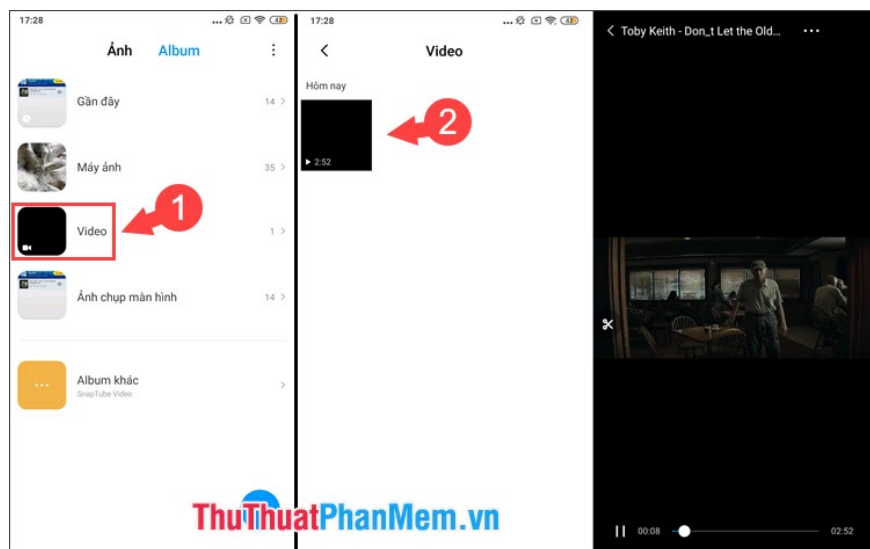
17:28

Ảnh Album

Gần đây 14

Máy ảnh 35

1

Video 1

Ảnh chụp màn hình 14

Album khác
SnapTube Video

17:28

Video

Hôm nay

2:52

2

Toby Keith - Don_t Let the Old...

00:08 02:52

ThuThuatPhanMem.vn